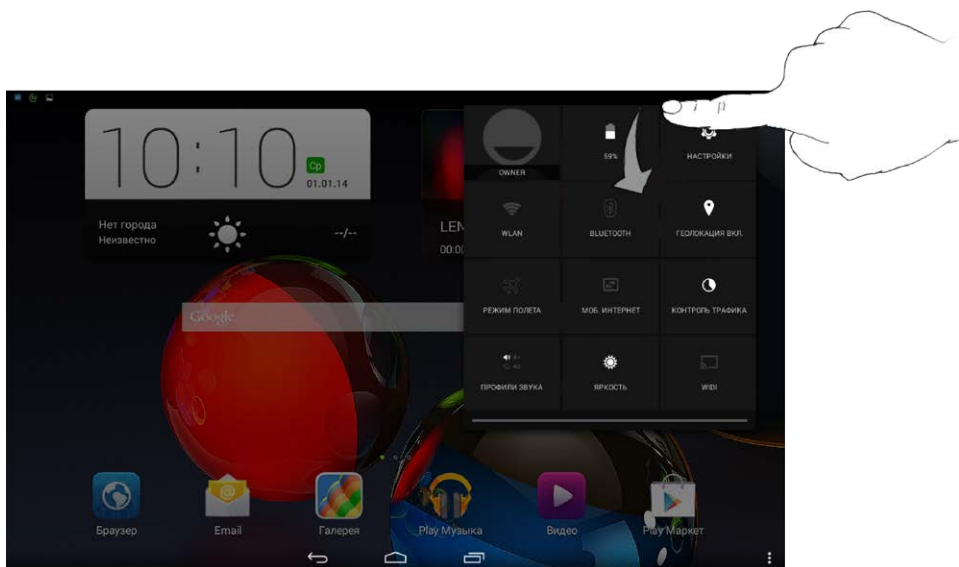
10:10
Ср
01.01.14
Нет города
Неизвестно
--/--
LEN
00:0
Google

OWNER
59%
НАСТРОЙКИ
WLAN
BLUETOOTH
ГЕОЛОКАЦИЯ ВКЛ.
РЕЖИМ ПОЛЕТА
МОБ. ИНТЕРНЕТ
КОНТРОЛЬ ТРАФИКА
ПРОФИЛИ ЗВУКА
ЯРКОСТЬ
WIDI

Браузер
Email
Галерея
Play Музыка
Видео
Play Маркет